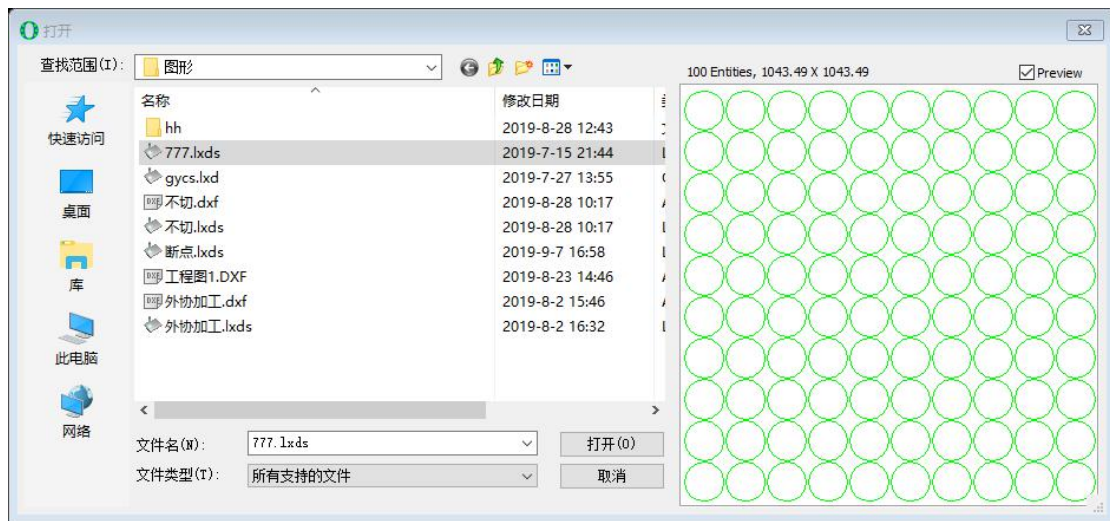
打开

查找范围(I): 图形

100 Entities, 1043.49 X 1043.49

Preview

快速访问

桌面

库

此电脑

网络

| 名称 | 修改日期 |
|---|---|
| hh | 2019-8-28 12:43 |
| 777.lxds | 2019-7-15 21:44 |
| gycs.lxd | 2019-7-27 13:55 |
| 不切.dxf | 2019-8-28 10:17 |
| 不切.lxds | 2019-8-28 10:17 |
| 断点.lxds | 2019-9-7 16:58 |
| 工程图1.DXF | 2019-8-23 14:46 |
| 外协加工.dxf | 2019-8-2 15:46 |
| 外协加工.lxds | 2019-8-2 16:32 |

文件名(N): 777.lxds

打开(O)

文件类型(T): 所有支持的文件

取消